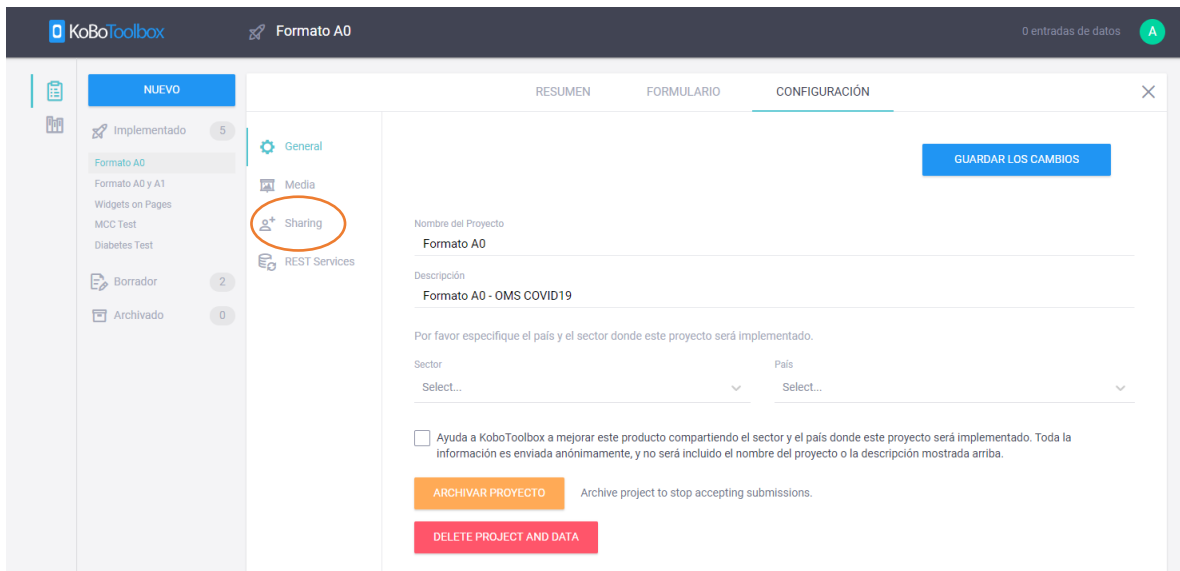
KoBoToolbox

Formato A0

0 entradas de datos

A

NUEVO

Implementado 5

Formato A0

Formato A0 y A1

Widgets on Pages

MCC Test

Diabetes Test

Borrador 2

Archivado 0

RESUMEN

FORMULARIO

CONFIGURACIÓN

General

Media

Sharing

REST Services

GUARDAR LOS CAMBIOS

Nombre del Proyecto

Formato A0

Descripción

Formato A0 - OMS COVID19

Por favor especifique el país y el sector donde este proyecto será implementado.

Sector

Select...

País

Select...

Ayuda a KoboToolbox a mejorar este producto compartiendo el sector y el país donde este proyecto será implementado. Toda la información es enviada anónimamente, y no será incluido el nombre del proyecto o la descripción mostrada arriba.

ARCHIVAR PROYECTO

Archive project to stop accepting submissions.

DELETE PROJECT AND DATA